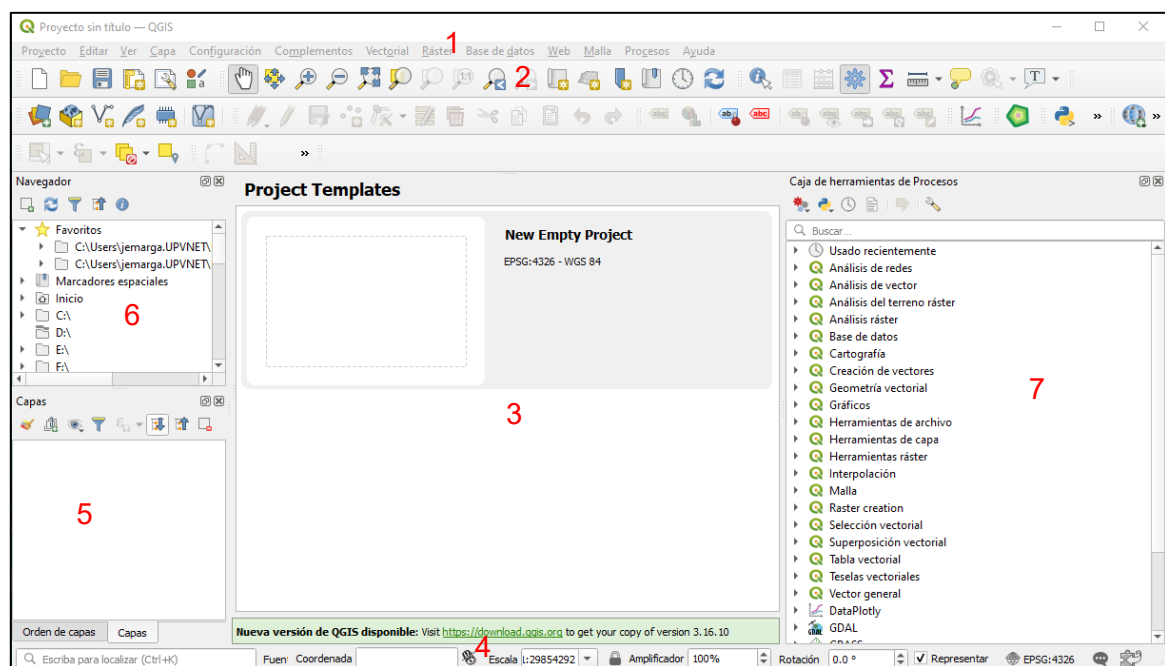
Proyecto sin título — QGIS

Proyecto Editar Ver Capa Configuración Complementos Vectorial Ráster Base de datos Web Malla Procesos Ayuda

1

2

»

»

»

Navegador

Favoritos
C:\Users\jemarga.UPVNET\
C:\Users\jemarga.UPVNET\
Marcadores espaciales
Inicio
C:\
D:\
E:\
F:\

6

Capas

5

Orden de capas Capas

Project Templates

New Empty Project

EPSG:4326 - WGS 84

3

Nueva versión de QGIS disponible: Visit https://download.qgis.org to get your copy of version 3.16.10

Caja de herramientas de Procesos

Buscar...

Usado recientemente
Análisis de redes
Análisis de vector
Análisis del terreno ráster
Análisis ráster
Base de datos
Cartografía
Creación de vectores
Geometría vectorial
Gráficos
Herramientas de archivo
Herramientas de capa
Herramientas ráster
Interpolación
Malla
Raster creation
Selección vectorial
Superposición vectorial
Tabla vectorial
Teselas vectoriales
Vector general
DataPlotly
GDAL
GRASS

7

Escriba para localizar (Ctrl+K) Fuen Coordenada 4 Escala 1:29854292 Amplificador 100% Rotación 0.0 ° Representar EPSG:4326